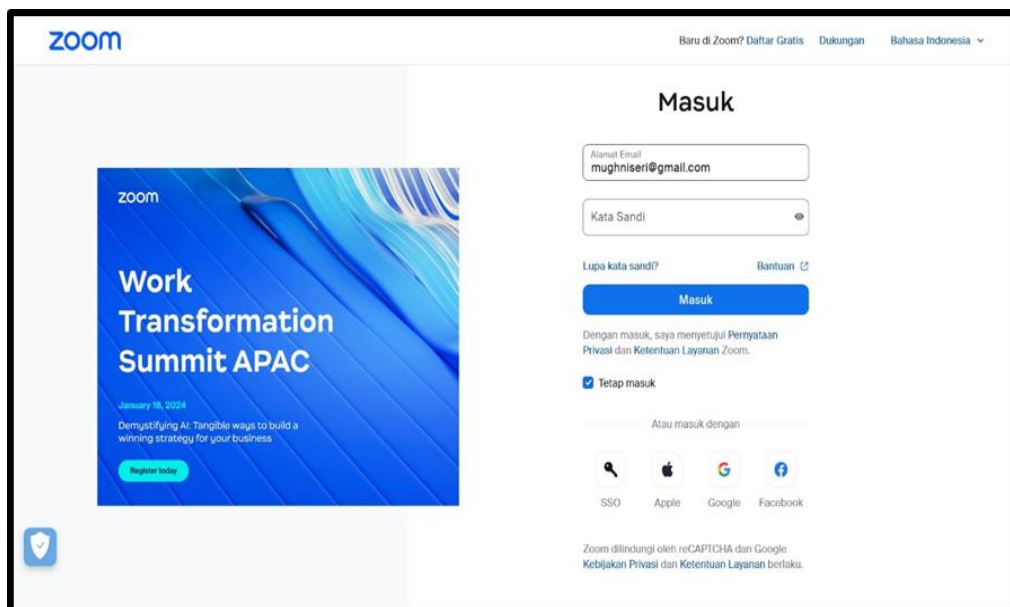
zoom

Baru di Zoom? Daftar Gratis Dukungan Bahasa Indonesia

zoom

Work Transformation Summit APAC

January 18, 2024

Demystifying AI: Tangible ways to build a winning strategy for your business

Register today

Masuk

Alamat Email
mughniseri@gmail.com

Kata Sandi

Lupa kata sandi? Bantuan

Masuk

Dengan masuk, saya menyetujui Pernyataan Privasi dan Ketentuan Layanan Zoom.

Tetap masuk

Atau masuk dengan

SSO Apple Google Facebook

Zoom dilindungi oleh reCAPTCHA dan Google Kebijakan Privasi dan Ketentuan Layanan berlaku.